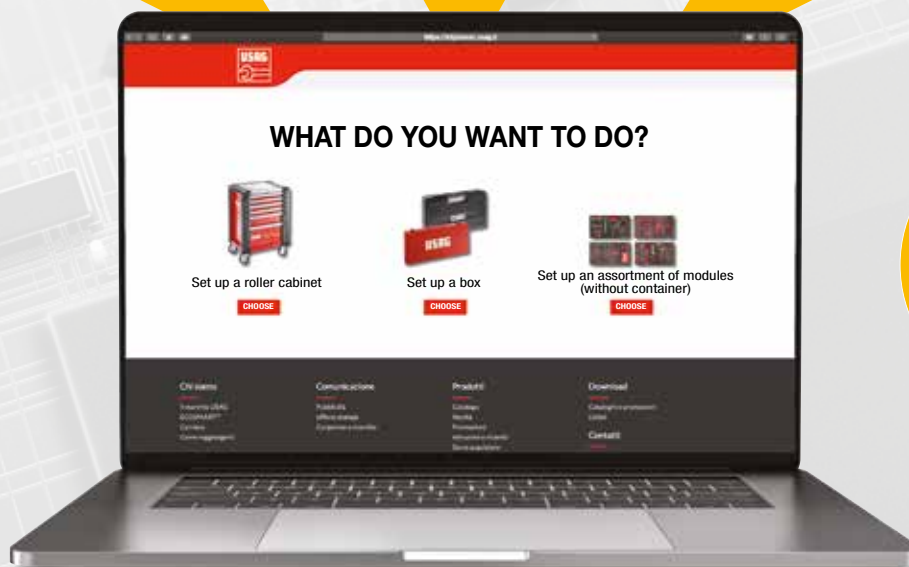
USAG

WHAT DO YOU WANT TO DO?

Set up a roller cabinet

CHOOSE

USAG

Set up a box

CHOOSE

Set up an assortment of modules (without container)

CHOOSE

Chi siamo

Comunicazione

Prodotti

Download

Contatti